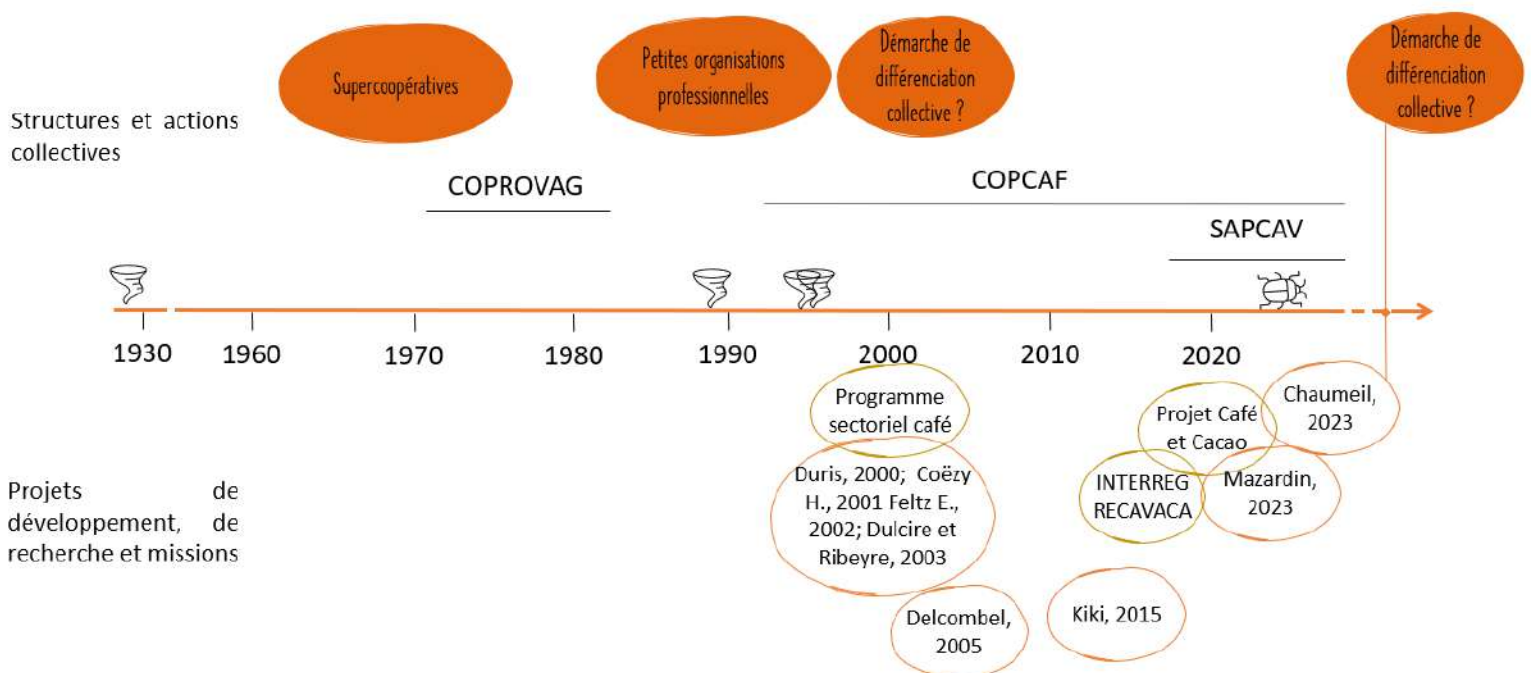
Supercoopératives

Petites organisations professionnelles

Démarche de différenciation collective ?

Démarche de différenciation collective ?

Structures et actions collectives

COPROVAG

COPCAF

SAPCAV

1930 1960 1970 1980 1990 2000 2010 2020

Programme sectoriel café

Duris, 2000; Coëzy H., 2001 Feltz E., 2002; Dulcire et Ribeyre, 2003

Delcombel, 2005

Kiki, 2015

Projet Café et Cacao

Chaumeil, 2023

INTERREG RECAVACA

Mazardin, 2023

Projets de développement, de recherche et missions